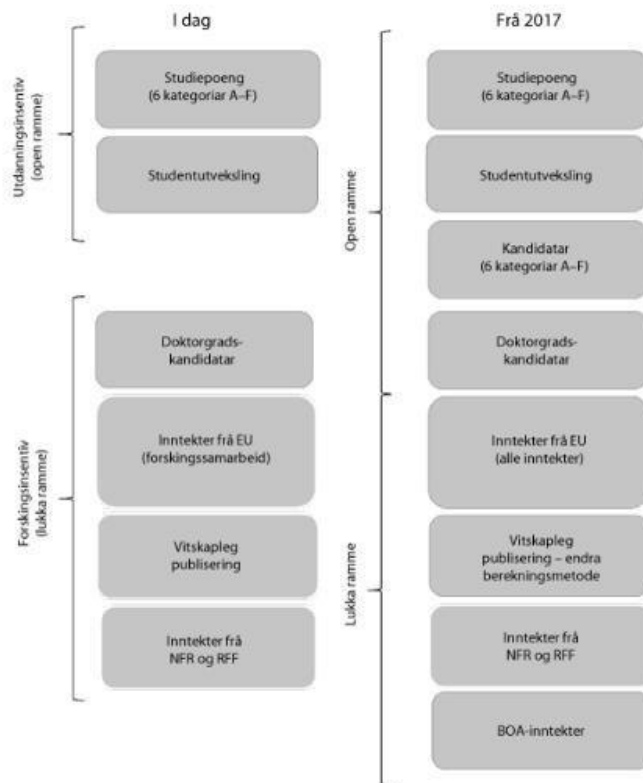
I dag

Utdanningsinsentiv (open ramme)

Studiepoeng (6 kategoriar A–F)

Studentutveksling

Forskingsinsentiv (lukka ramme)

Doktorgradskandidatar

Inntekter frå EU (forskingssamarbeid)

Vitskapleg publisering

Inntekter frå NFR og RFF

Frå 2017

Open ramme

Studiepoeng (6 kategoriar A–F)

Studentutveksling

Kandidatar (6 kategoriar A–F)

Lukka ramme

Doktorgradskandidatar

Inntekter frå EU (alle inntekter)

Vitskapleg publisering – endra berekningsmetode

Inntekter frå NFR og RFF

BOA-inntekter